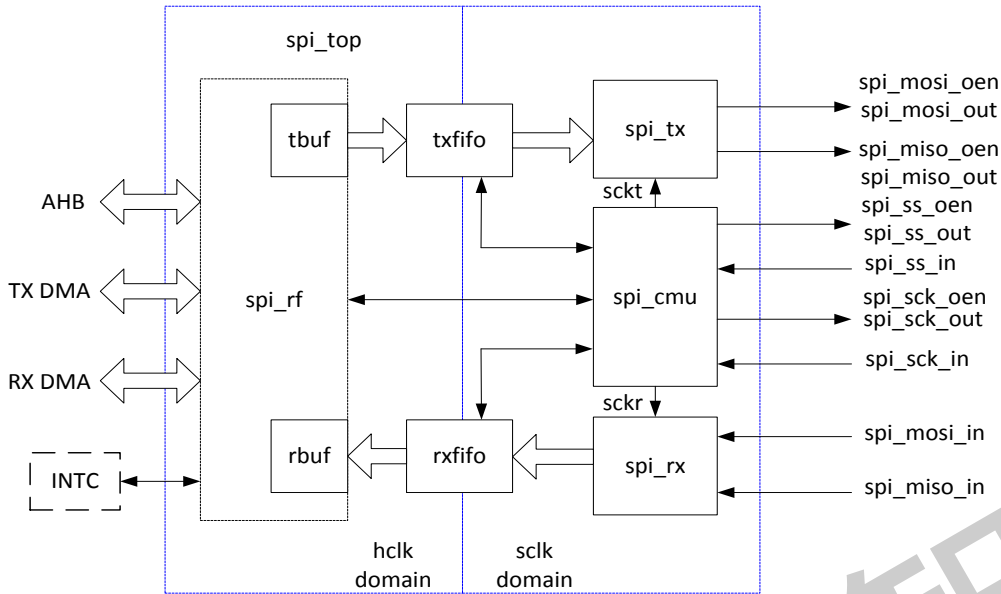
spi_top

tbuf

txfifo

spi_tx

spi_mosi_oen
spi_mosi_out

spi_miso_oen
spi_miso_out

sckt

AHB

spi_ss_oen
spi_ss_out

spi_ss_in

TX DMA

spi_rf

spi_cmu

spi_sck_oen
spi_sck_out

spi_sck_in

RX DMA

sckr

rbuf

rxfifo

spi_rx

spi_mosi_in

INTC

spi_miso_in

hclk
domain

sclk
domain